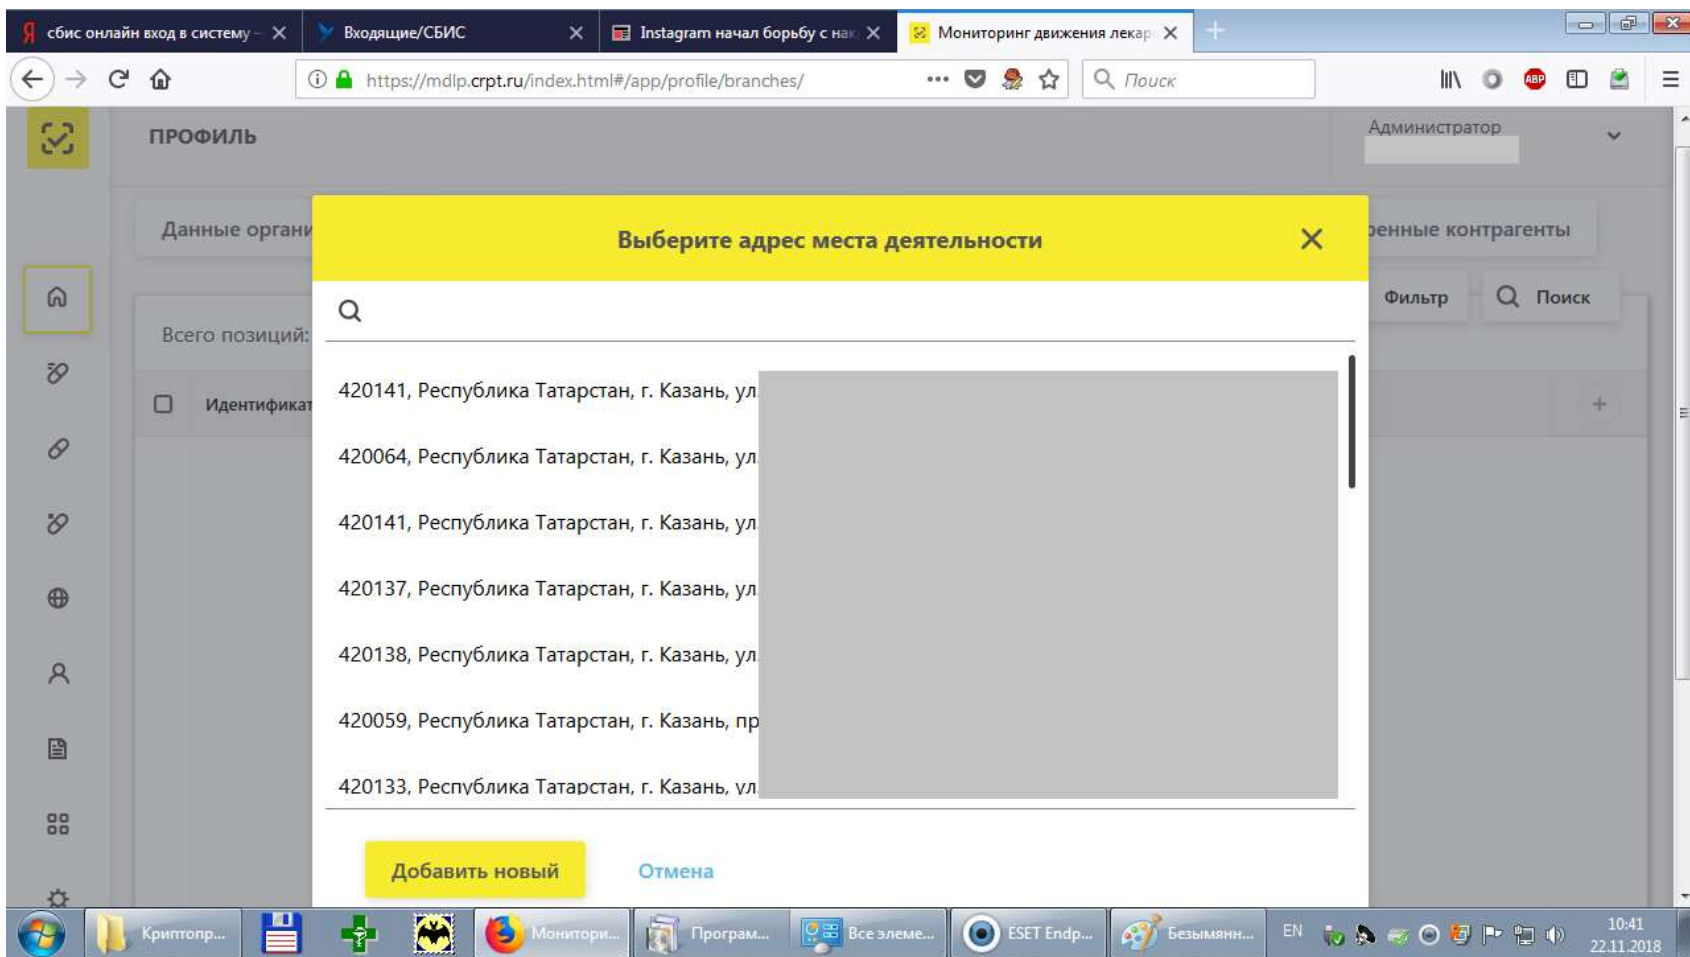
сбис онлайн вход в систему – ✕
Входящие/СБИС ✕
Instagram начал борьбу с нак ✕
Мониторинг движения лекар ✕

https://mdlp.crpt.ru/index.html#/app/profile/branches/
Поиск

ПРОФИЛЬ
Администратор

Данные органи
енные контрагенты

Всего позиций:
Фильтр
Поиск

Идентификат

Выберите адрес места деятельности

420141, Республика Татарстан, г. Казань, ул
420064, Республика Татарстан, г. Казань, ул
420141, Республика Татарстан, г. Казань, ул
420137, Республика Татарстан, г. Казань, ул
420138, Республика Татарстан, г. Казань, ул
420059, Республика Татарстан, г. Казань, пр
420133, Республика Татарстан, г. Казань, ул

Добавить новый
Отмена

Криптопр...
Монитори...
Програм...
Все элеме...
ESET Endp...
Безымянн...
EN
10:41
22.11.2018